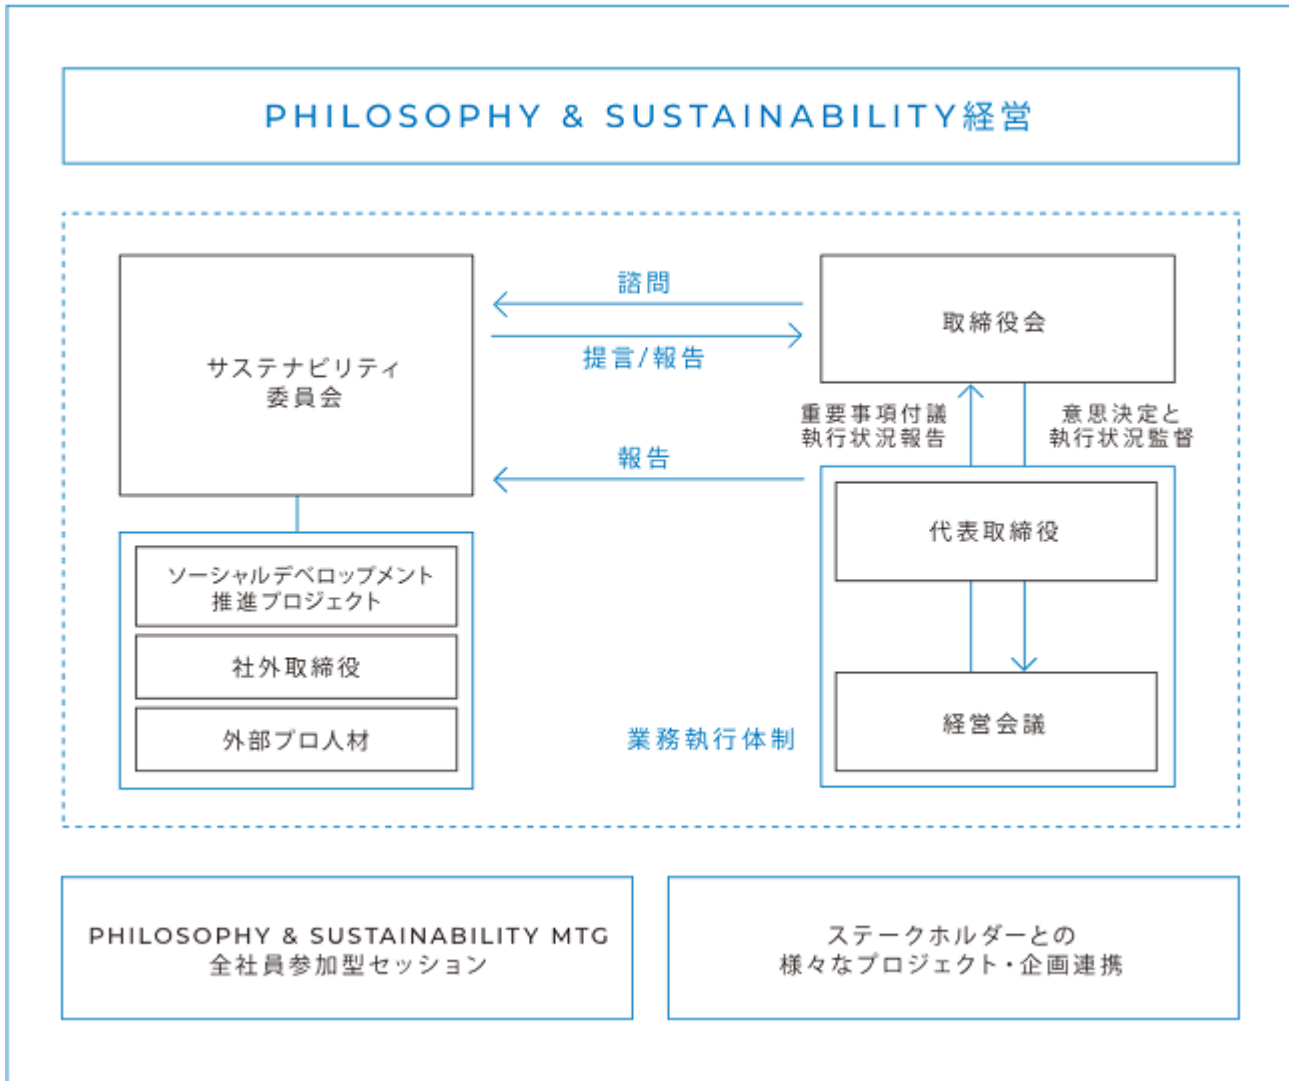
PHILOSOPHY & SUSTAINABILITY経営

サステナビリティ
委員会

諮問

提言/報告

取締役会

重要事項付議
執行状況報告

意思決定と
執行状況監督

報告

ソーシャルデベロップメント
推進プロジェクト

社外取締役

外部プロ人材

代表取締役

経営会議

業務執行体制

PHILOSOPHY & SUSTAINABILITY MTG
全社員参加型セッション

ステークホルダーとの
様々なプロジェクト・企画連携